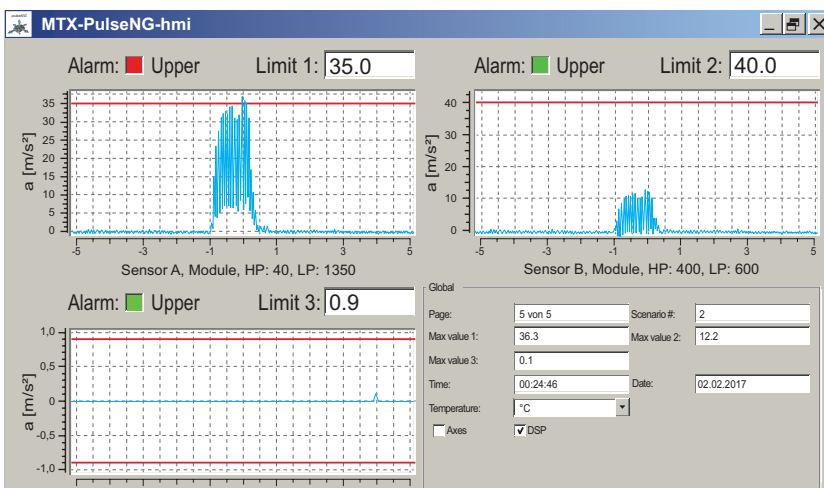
MTX-PulseNG-hmi

Alarm: Upper Limit 1: 35.0

Alarm: Upper Limit 2: 40.0

a [m/s²]

35
30
25
20
15
10
5
0

-5 -3 -1 1 3 5

Sensor A, Module, HP: 40, LP: 1350

a [m/s²]

40
30
20
10
0

-5 -3 -1 1 3 5

Sensor B, Module, HP: 400, LP: 600

Alarm: Upper Limit 3: 0.9

a [m/s²]

1,0
0,5
0
-0,5
-1,0

Global

| | | | |
|---|---|---|---|
| Page: | 5 von 5 | Scenario #: | 2 |
| Max value 1: | 36.3 | Max value 2: | 12.2 |
| Max value 3: | 0.1 | | |
| Time: | 00:24:46 | Date: | 02.02.2017 |
| Temperature: | °C | | |

Axes
DSP